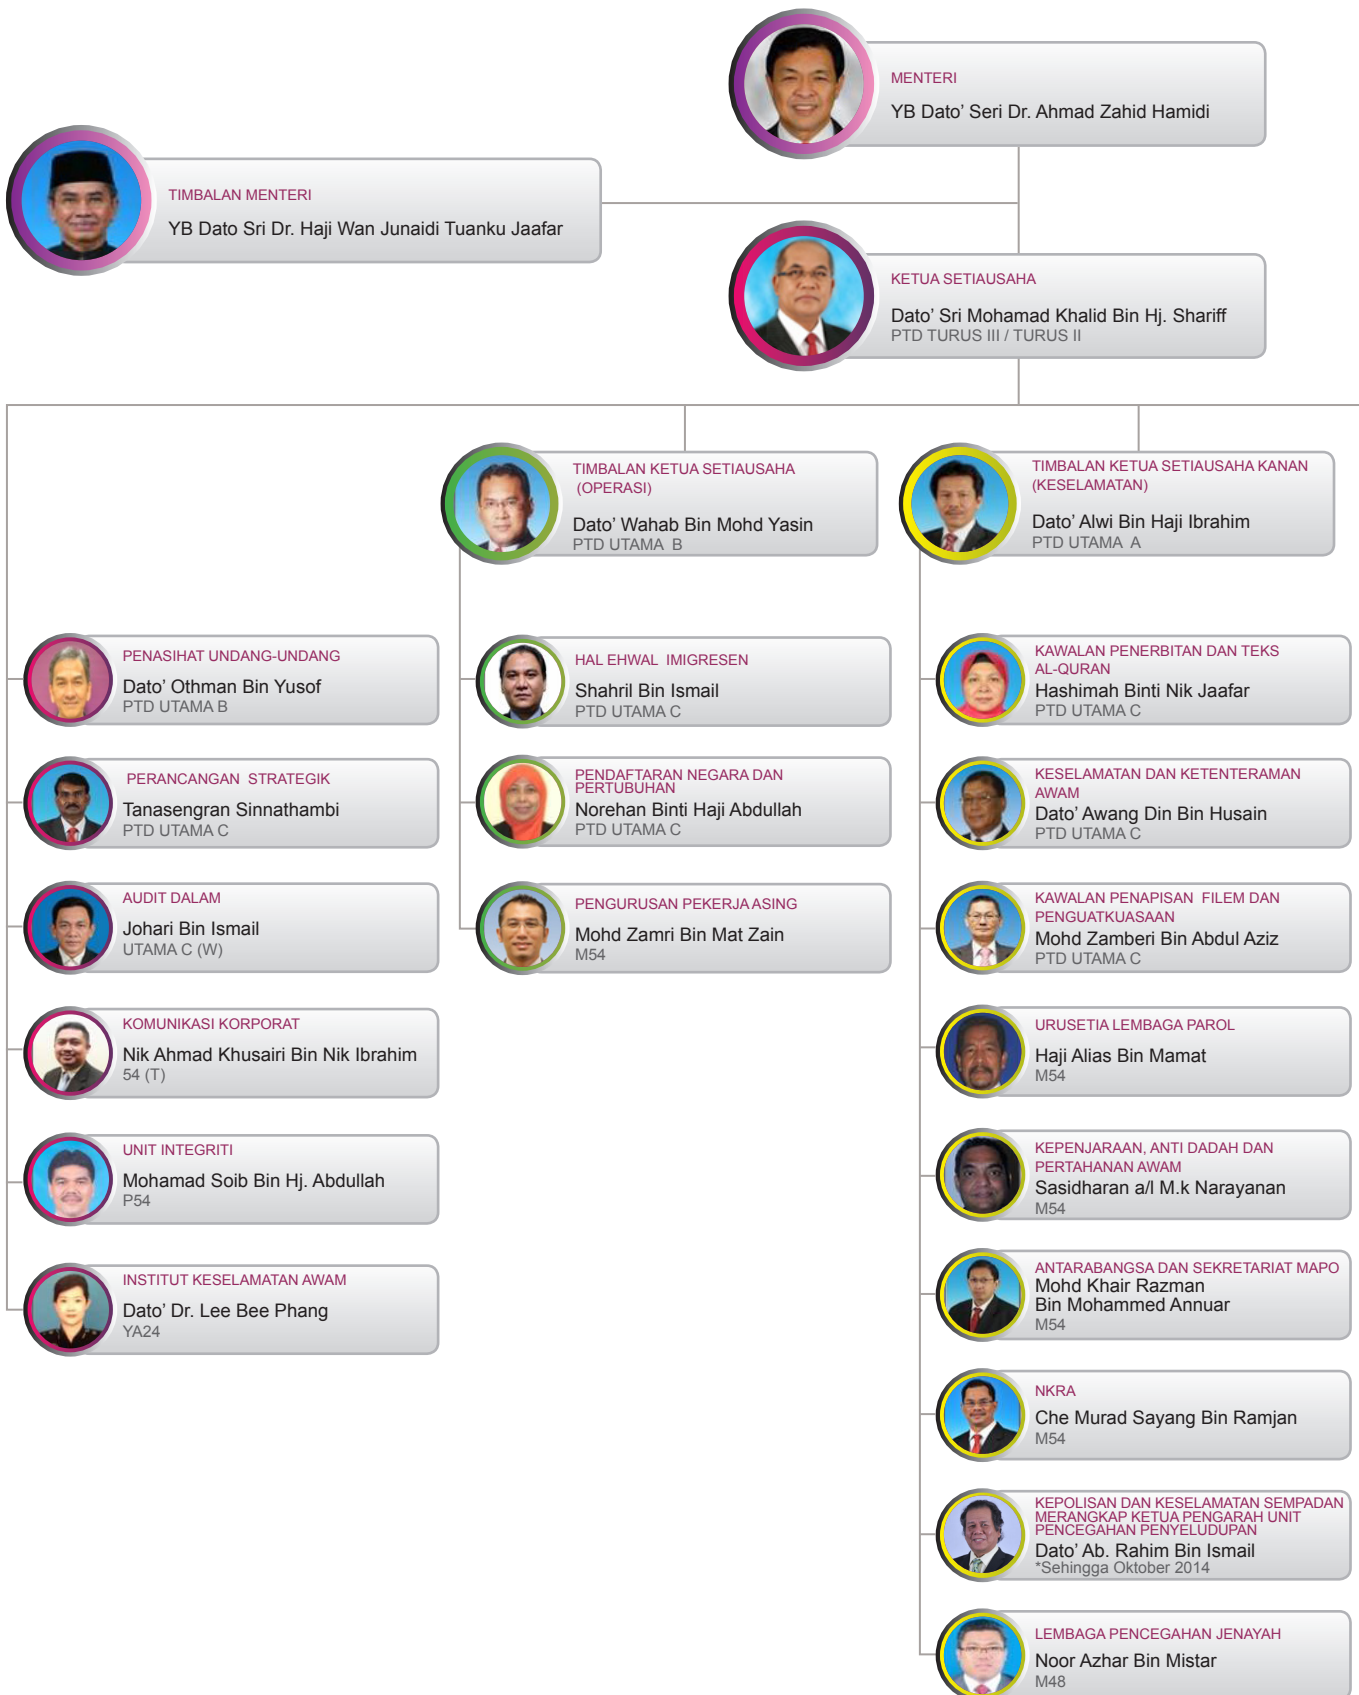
MENTERI
YB Dato' Seri Dr. Ahmad Zahid Hamidi

TIMBALAN MENTERI
YB Dato Sri Dr. Haji Wan Junaidi Tuanku Jaafar

KETUA SETIAUSAHA
Dato' Sri Mohamad Khalid Bin Hj. Shariff
PTD TURUS III / TURUS II

TIMBALAN KETUA SETIAUSAHA (OPERASI)
Dato' Wahab Bin Mohd Yasin
PTD UTAMA B

TIMBALAN KETUA SETIAUSAHA KANAN (KESELAMATAN)
Dato' Alwi Bin Haji Ibrahim
PTD UTAMA A

PENASIHAT UNDANG-UNDANG
Dato' Othman Bin Yusof
PTD UTAMA B

PERANCANGAN STRATEGIK
Tanasengran Sinnathambi
PTD UTAMA C

AUDIT DALAM
Johari Bin Ismail
UTAMA C (W)

KOMUNIKASI KORPORAT
Nik Ahmad Khusairi Bin Nik Ibrahim
54 (T)

UNIT INTEGRITI
Mohamad Soib Bin Hj. Abdullah
P54

INSTITUT KESELAMATAN AWAM
Dato' Dr. Lee Bee Phang
YA24

HAL EHWAL IMIGRESEN
Shahril Bin Ismail
PTD UTAMA C

PENDAFTARAN NEGARA DAN PERTUBUHAN
Norehan Binti Haji Abdullah
PTD UTAMA C

PENGURUSAN PEKERJA ASING
Mohd Zamri Bin Mat Zain
M54

KAWALAN PENERBITAN DAN TEKS AL-QURAN
Hashimah Binti Nik Jaafar
PTD UTAMA C

KESELAMATAN DAN KETENTERAMAN AWAM
Dato' Awang Din Bin Husain
PTD UTAMA C

KAWALAN PENAPISAN FILEM DAN PENGUATKUASAAN
Mohd Zamberi Bin Abdul Aziz
PTD UTAMA C

URUSETIA LEMBAGA PAROL
Haji Alias Bin Mamat
M54

KEPENJARAAN, ANTI DADAH DAN PERTAHANAN AWAM
Sasidharan a/l M.k Narayanan
M54

ANTARABANGSA DAN SEKRETARIAT MAPO
Mohd Khair Razman Bin Mohammed Annuar
M54

NKRA
Che Murad Sayang Bin Ramjan
M54

KEPOLISAN DAN KESELAMATAN SEMPADAN MERANGKAP KETUA PENGARAH UNIT PENCEGAHAN PENYELUDUPAN
Dato' Ab. Rahim Bin Ismail
*Sehingga Oktober 2014

LEMBAGA PENCEGAHAN JENAYAH
Noor Azhar Bin Mistar
M48